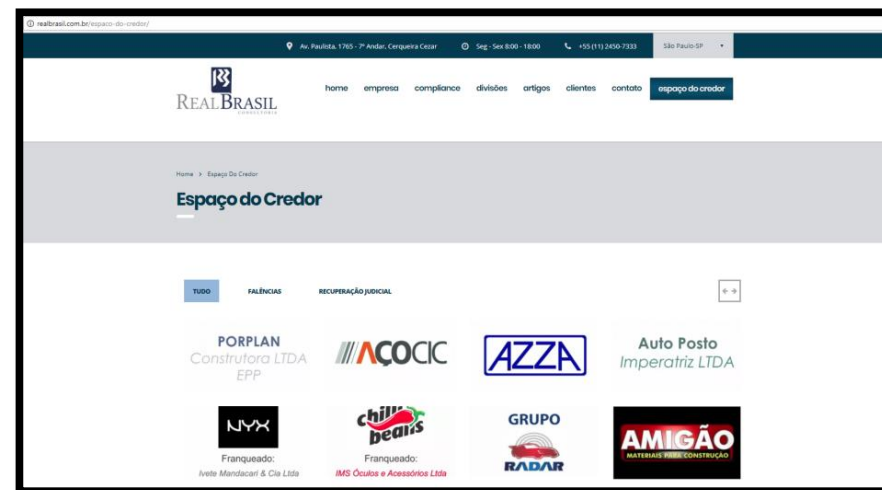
realbrasil.com.br/espaco-do-credor/

Av. Paulista, 1765 - 7º Andar, Cerqueira Cezar
Seg - Sex 8:00 - 18:00
+55 (11) 2450-7333
São Paulo-SP

REAL BRASIL
CONSULTORIA

home empresa compliance divisões artigos clientes contato espaço do credor

Home > Espaço Do Credor

Espaço do Credor

TUDO FALÊNCIAS RECUPERAÇÃO JUDICIAL

PORPLAN Construtora LTDA EPP

AÇOCIC

AZZA

Auto Posto Imperatriz LTDA

NYX
Franqueado:
Ivete Mandacari & Cia Ltda

chilli beans
Franqueado:
IMS Óculos e Acessórios Ltda

GRUPO RADAR

AMIGÃO
MATERIAIS PARA CONSTRUÇÃO